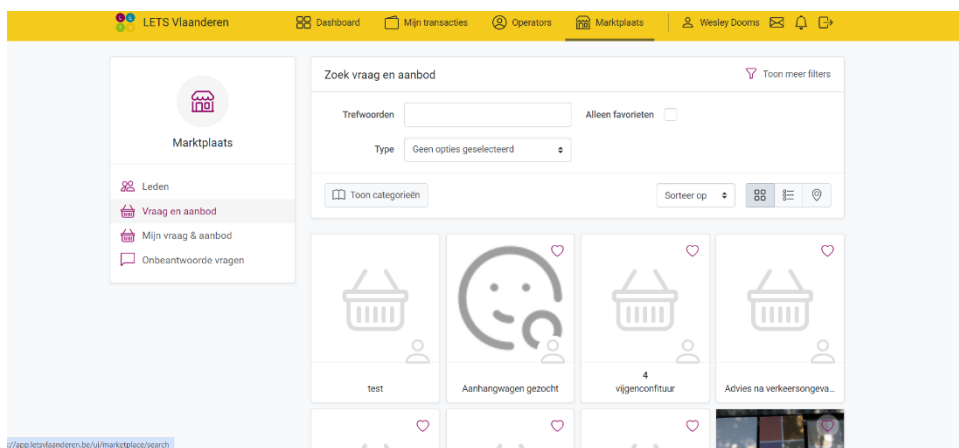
LETS Vlaanderen

Dashboard
Mijn transacties
Operators
Marktplaats
Wesley Dooms

Marktplaats

Leden
Vraag en aanbod
Mijn vraag & aanbod
Onbeantwoorde vragen

Zoek vraag en aanbod
Toon meer filters

Trefwoorden
Alleen favorieten
Type
Geen opties geselecteerd

Toon categorieën
Sorteer op

test

Aanhangwagen gezocht

4
vijgenconfituur

Advies na verkeersongeva...

://app.letsvlaanderen.be/ui/marketplace/search